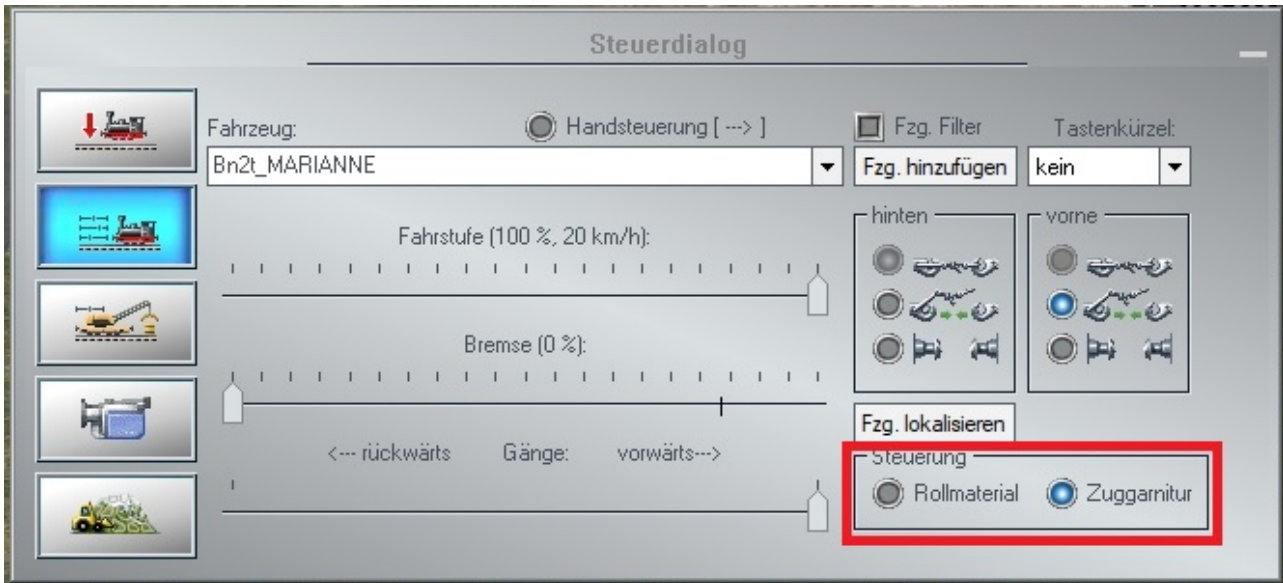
Steuerdialog

Fahrzeug:

Handsteuerung [ ---> ]

Fzg. Filter

Tastenkürzel:

Bn2t_MARIANNE

Fzg. hinzufügen

kein

hinten

vorne

Fahrstufe (100 %, 20 km/h):

Bremse (0 %):

Fzg. lokalisieren

<--- rückwärts   Gänge:   vorwärts--->

Steuerung

Rollmaterial

Zuggarnitur